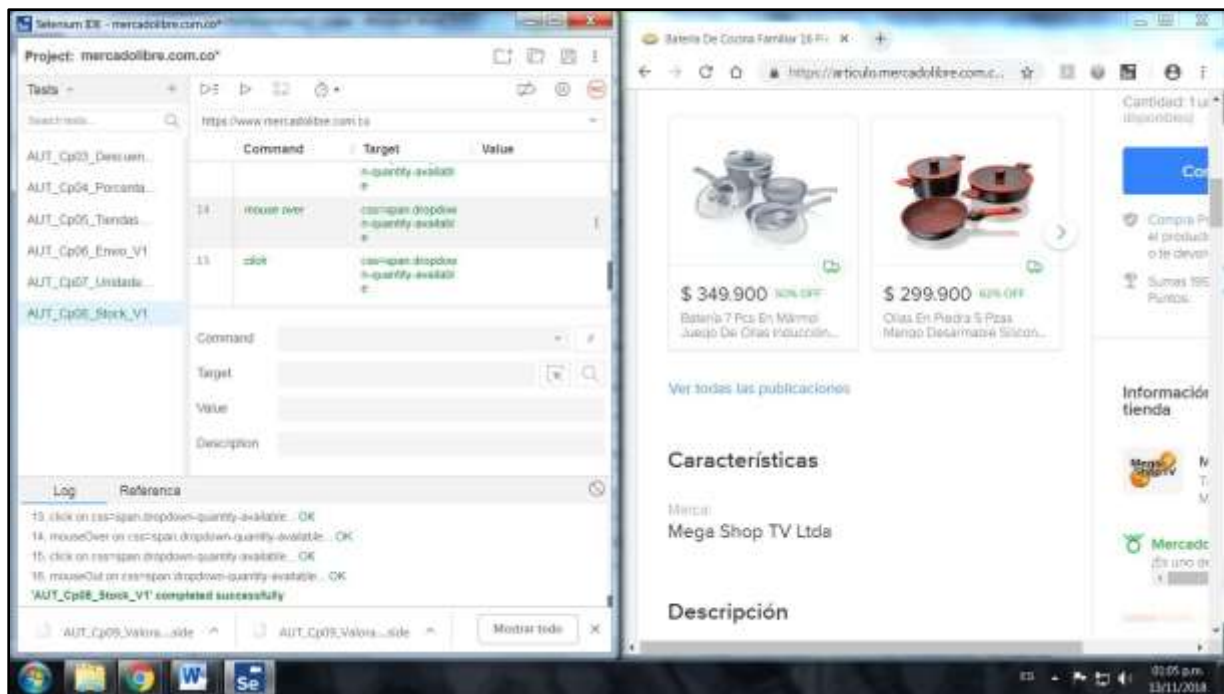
Selenium IDE - mercadolibre.com.co*

Project: mercadolibre.com.co*

Tests

Search tests...

AUT_Cp03_Descuen...

AUT_Cp04_Porcenta...

AUT_Cp05_Tiendas...

AUT_Cp06_Envio_V1

AUT_Cp07_Unidade...

AUT_Cp08_Stock_V1

https://www.mercadolibre.com.co

| | Command | Target | Value |
|---|---|---|---|
| | | n-quantity-available | |
| 14 | mouse over | css=span.dropdown-quantity-available | |
| 15 | click | css=span.dropdown-quantity-available | |

Command

Target

Value

Description

Log Referencia

13. click on css=span.dropdown-quantity-available... OK
14. mouseOver on css=span.dropdown-quantity-available... OK
15. click on css=span.dropdown-quantity-available... OK
16. mouseOut on css=span.dropdown-quantity-available... OK
'AUT_Cp08_Stock_V1' completed successfully

AUT_Cp09_Valora....side AUT_Cp09_Valora....side Mostrar todo

Batería De Cocina Familiar 16 Pi

https://articulo.mercadolibre.com.c...

Cantidad: 1 u
disponible

Co

Compra P
el product
o te devo

Sumas 195
Puntos

$ 349.900 30% OFF
Batería 7 Pcs En Mármol Juego De Ollas Inducción...

$ 299.900 40% OFF
Ollas En Piedra 5 Pzas Mango Desarmable Silicon...

Ver todas las publicaciones

Información tienda

Características

Marca
Mega Shop TV Ltda

Mercado
¡Es uno de

Descripción

01:05 p.m.
13/11/2018